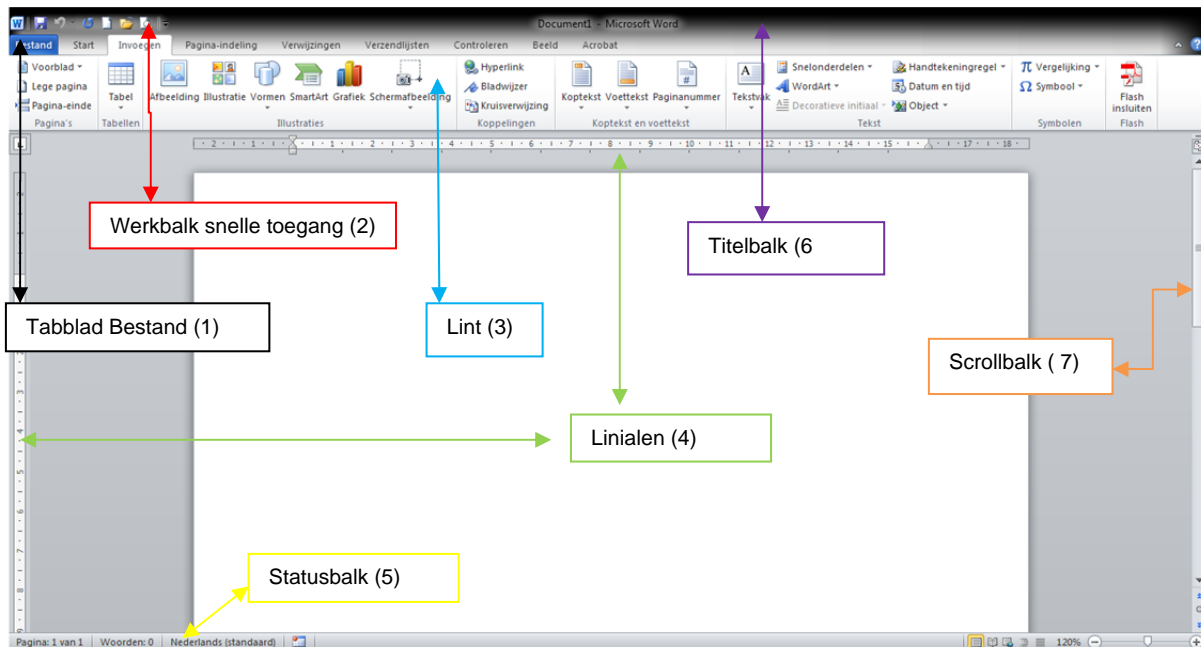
Document1 - Microsoft Word

Bestand Start Invoegen Pagina-indeling Verwijzingen Verzendlijsten Controleren Beeld Acrobat

Voorblad Lege pagina Pagina-einde
Pagina's
Tabel
Tabellen
Afbeelding Illustratie Vormen SmartArt Grafiek Schermafbeelding
Illustraties
Hyperlink Bladwijzer Kruisverwijzing
Koppelingen
Koptekst Voettekst Paginanummer
Koptekst en voettekst
Tekstvak Snelonderdelen WordArt Decoratieve initiaal Handtekeningregel Datum en tijd Object
Tekst
Vergelijking Symbool
Symbolen
Flash insluiten
Flash

Werkbalk snelle toegang (2)

Titelbalk (6

Tabblad Bestand (1)

Lint (3)

Scrollbalk ( 7)

Linialen (4)

Statusbalk (5)

Pagina: 1 van 1 Woorden: 0 Nederlands (standaard)

120%